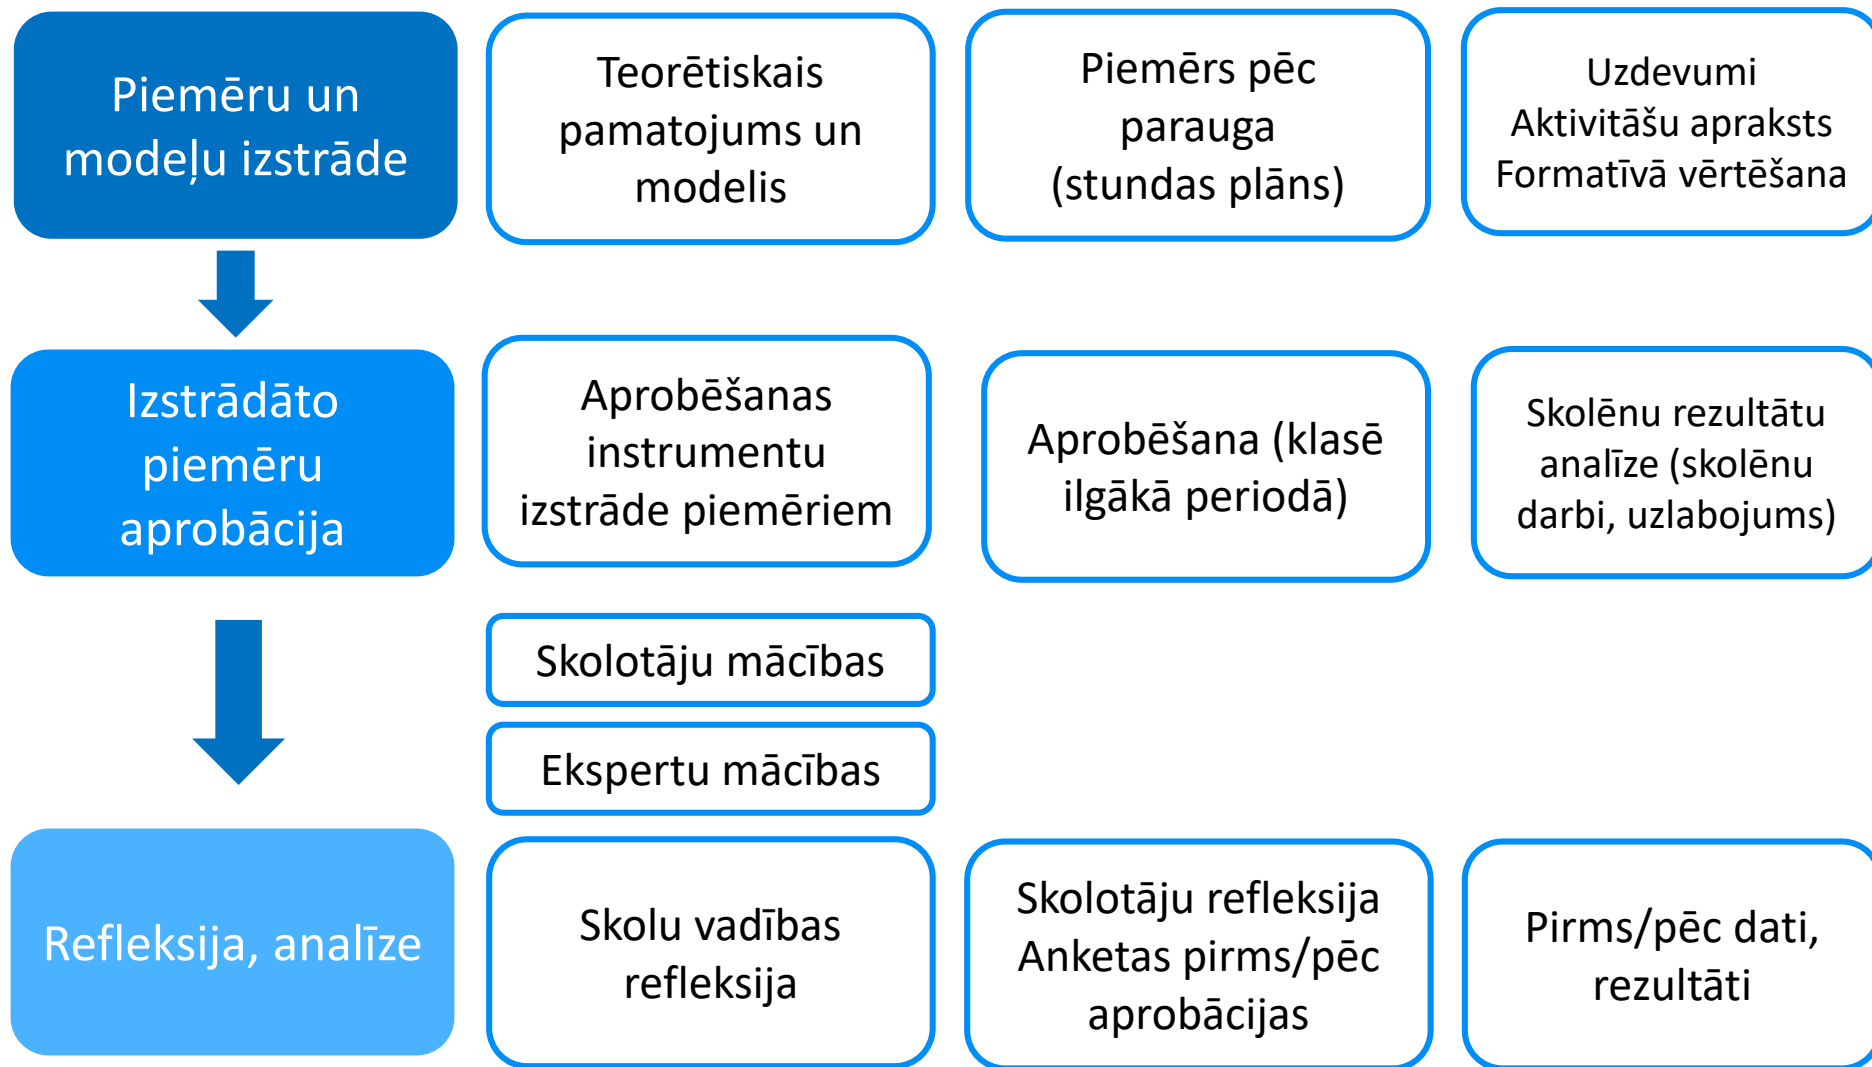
Piemēru un modeļu izstrāde

Teorētiskais pamatojums un modelis

Piemērs pēc parauga (stundas plāns)

Uzdevumi
Aktivitāšu apraksts
Formatīvā vērtēšana

Izstrādāto piemēru aprobācija

Aprobēšanas instrumentu izstrāde piemēriem

Aprobēšana (klasē ilgākā periodā)

Skolēnu rezultātu analīze (skolēnu darbi, uzlabojums)

Skolotāju mācības

Ekspertu mācības

Refleksija, analīze

Skolu vadības refleksija

Skolotāju refleksija
Anketas pirms/pēc aprobācijas

Pirms/pēc dati, rezultāti